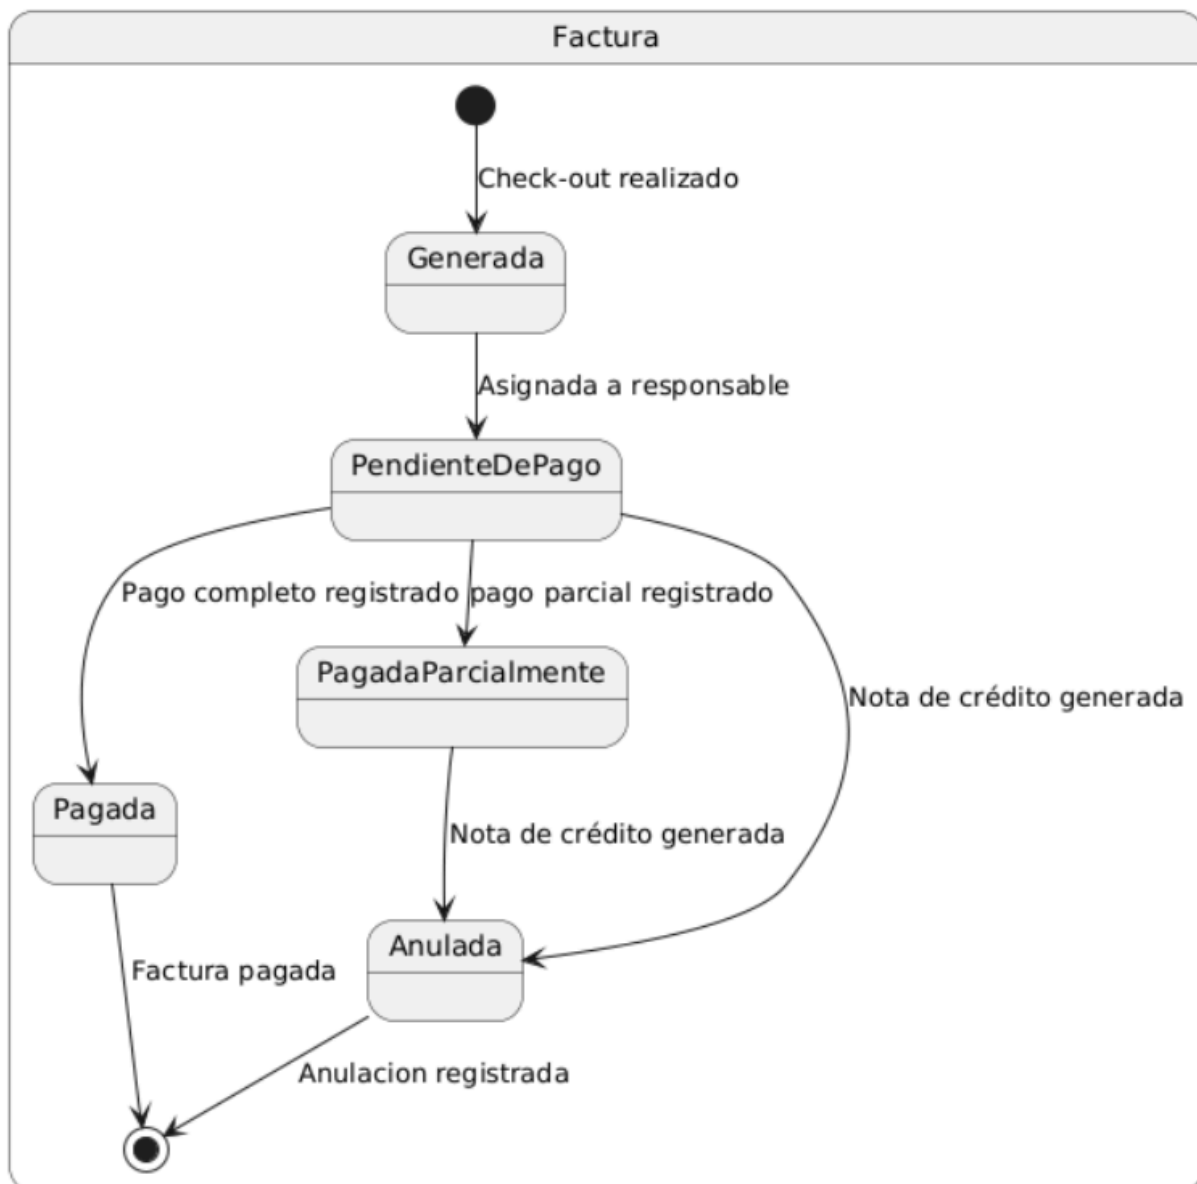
Factura

Check-out realizado

Generada

Asignada a responsable

PendienteDePago

Pago completo registrado

pago parcial registrado

PagadaParcialmente

Nota de crédito generada

Pagada

Nota de crédito generada

Anulada

Factura pagada

Anulacion registrada